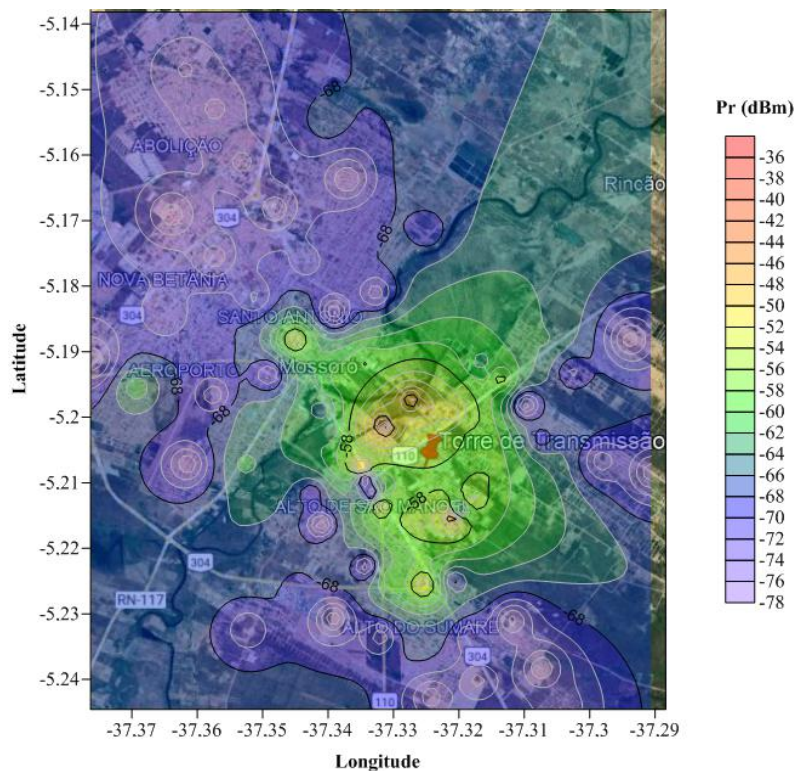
Pr (dBm)

-36
-38
-40
-42
-44
-46
-48
-50
-52
-54
-56
-58
-60
-62
-64
-66
-68
-70
-72
-74
-76
-78

Latitude

-5.14
-5.15
-5.16
-5.17
-5.18
-5.19
-5.2
-5.21
-5.22
-5.23
-5.24

ABOLIÇÃO
304
Rincão
-68
NOVA BETÂNIA
304
SANTO ANTÔNIO
AEROPORTO
Mossoró
-68
-68
-58
Torre de Transmissão
110
ALTO DE SÃO MANOEL
-58
304
-68
RN-117
ALTO DO SUMARÉ
-68
304
110

-37.37 -37.36 -37.35 -37.34 -37.33 -37.32 -37.31 -37.3 -37.29

Longitude